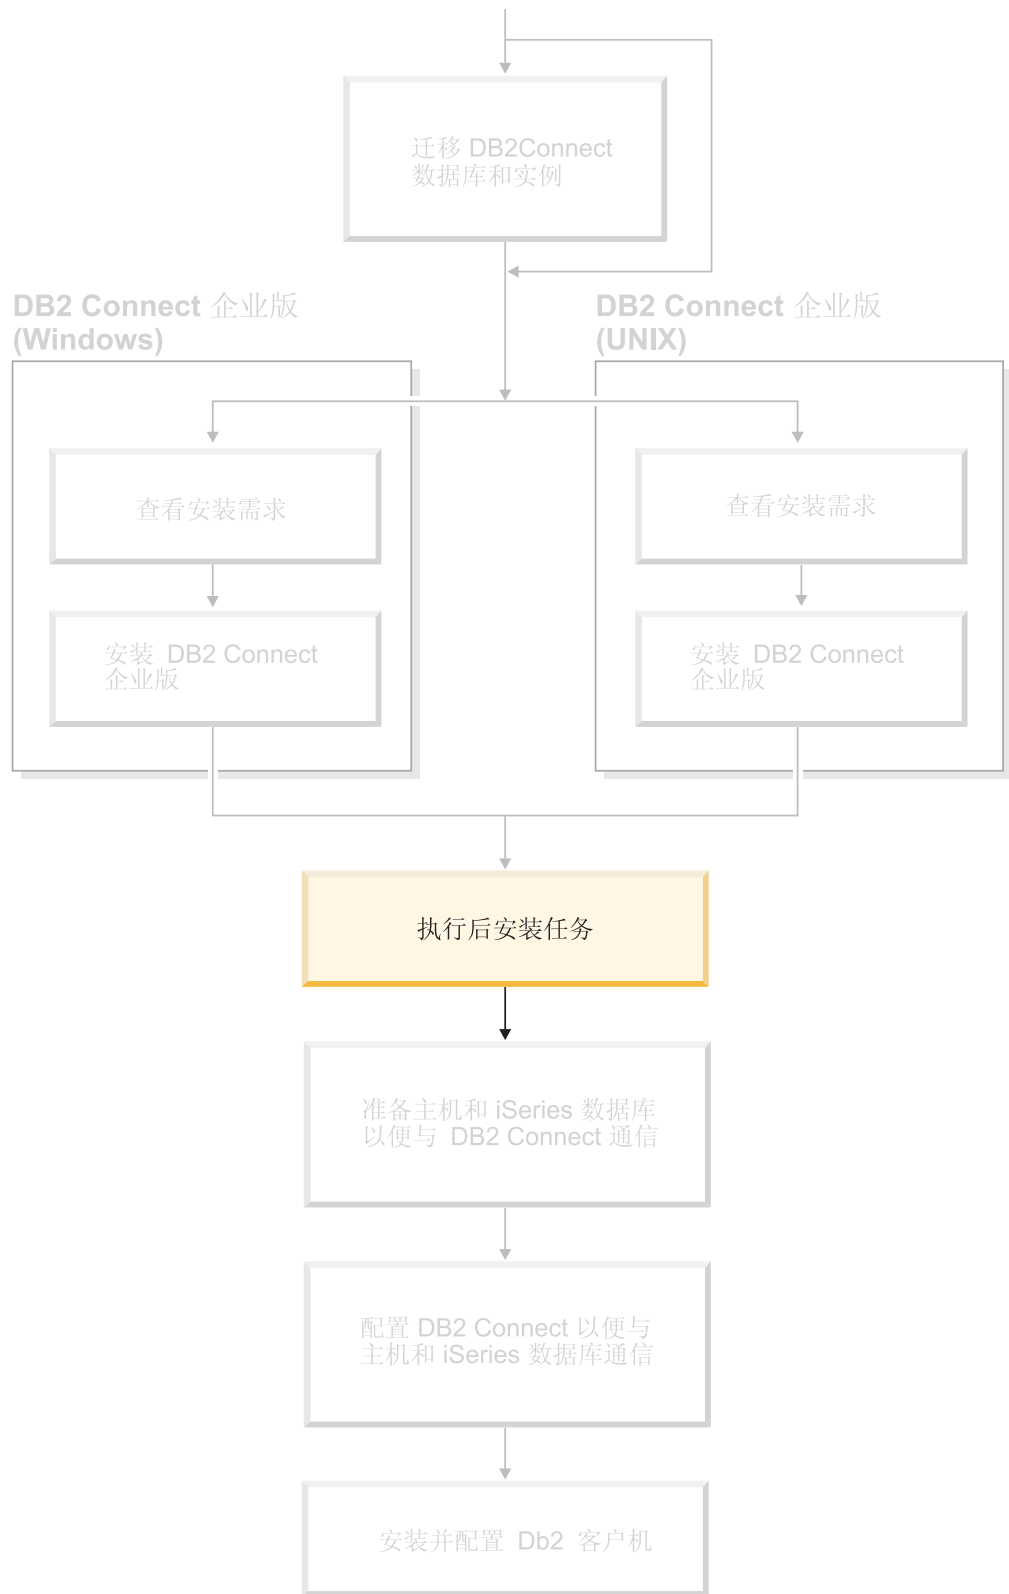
迁移 DB2Connect
数据库和实例

DB2 Connect 企业版
(Windows)

查看安装需求

安装 DB2 Connect
企业版

DB2 Connect 企业版
(UNIX)

查看安装需求

安装 DB2 Connect
企业版

执行后安装任务

准备主机和 iSeries 数据库
以便与 DB2 Connect 通信

配置 DB2 Connect 以便与
主机和 iSeries 数据库通信

安装并配置 Db2 客户机